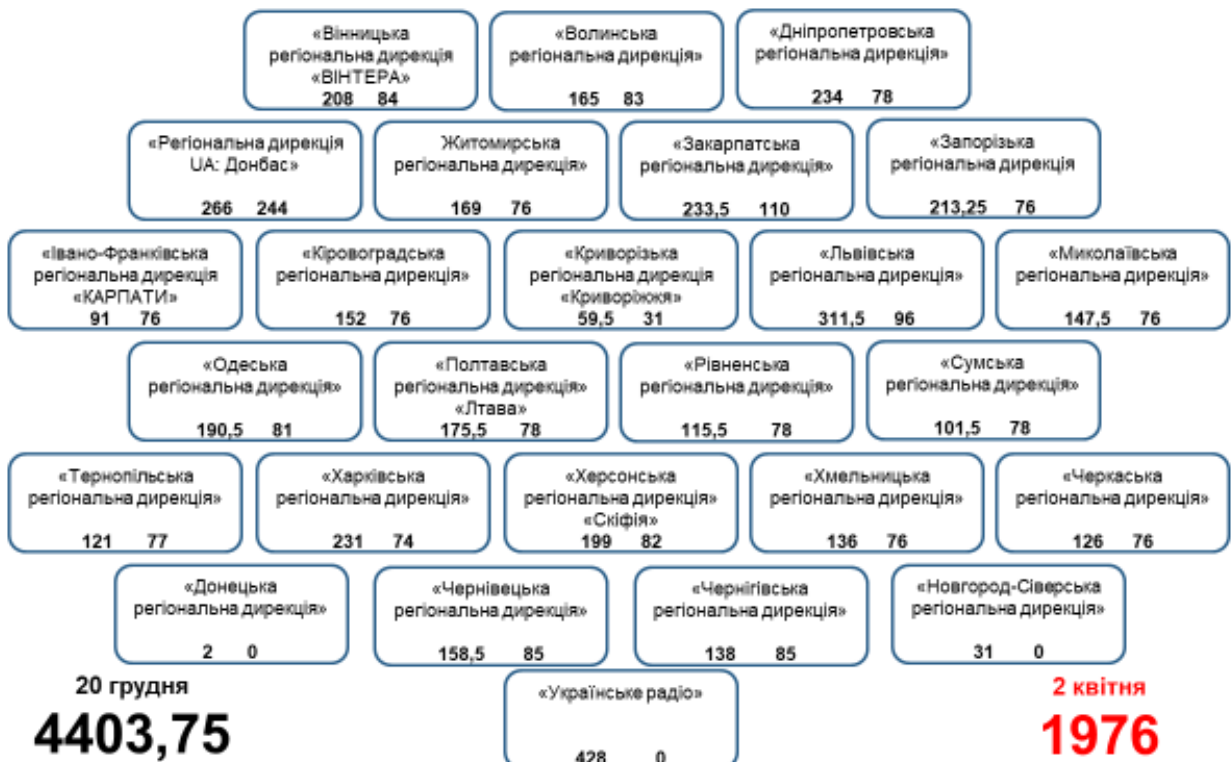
«Вінницька регіональна дирекція «ВІНТЕРА»
208 84

«Волинська регіональна дирекція»
165 83

«Дніпропетровська регіональна дирекція»
234 78

«Регіональна дирекція UA: Донбас»
266 244

Житомирська регіональна дирекція»
169 76

«Закарпатська регіональна дирекція»
233,5 110

«Запорізька регіональна дирекція
213,25 76

«Івано-Франківська регіональна дирекція «КАРПАТИ»
91 76

«Кіровоградська регіональна дирекція»
152 76

«Криворізька регіональна дирекція «Криворіжжя»
59,5 31

«Львівська регіональна дирекція»
311,5 96

«Миколаївська регіональна дирекція»
147,5 76

«Одеська регіональна дирекція»
190,5 81

«Полтавська регіональна дирекція» «Лтава»
175,5 78

«Рівненська регіональна дирекція»
115,5 78

«Сумська регіональна дирекція»
101,5 78

«Тернопільська регіональна дирекція»
121 77

«Харківська регіональна дирекція»
231 74

«Херсонська регіональна дирекція» «Скіфія»
199 82

«Хмельницька регіональна дирекція»
136 76

«Черкаська регіональна дирекція»
126 76

«Донецька регіональна дирекція»
2 0

«Чернівецька регіональна дирекція»
158,5 85

«Чернігівська регіональна дирекція»
138 85

«Новгород-Сіверська регіональна дирекція»
31 0

20 грудня
4403,75

«Українське радіо»
428 0

2 квітня
1976